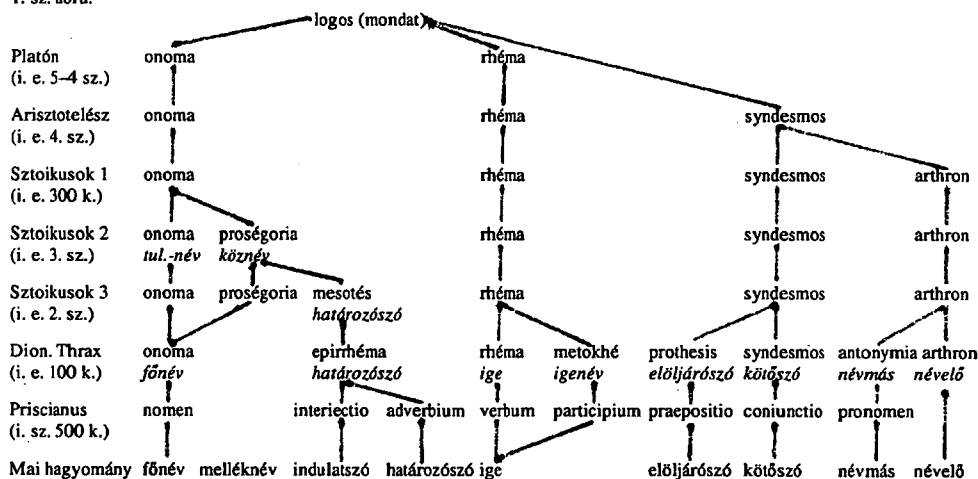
1. sz. korá.

logos (mondat)

Platón (i. e. 5–4 sz.) onoma rhéma

Arisztotelész (i. e. 4. sz.) onoma rhéma syndesmos

Sztoikusok 1 (i. e. 300 k.) onoma rhéma syndesmos arthron

Sztoikusok 2 (i. e. 3. sz.) onoma *tul.-név* proségoria *köznév* rhéma syndesmos arthron

Sztoikusok 3 (i. e. 2. sz.) onoma proségoria mesotés *határozószó* rhéma syndesmos arthron

Dion. Thrax (i. e. 100 k.) onoma *főnév* epirrhéma *határozószó* rhéma *ige* metokhé *igenév* prothesis *elöljárószó* syndesmos *kötőszó* antonymia *névmás* arthron *névelő*

Priscianus (i. sz. 500 k.) nomen interiectio adverbium verbum participium praepositio coniunctio pronomen

Mai hagyomány főnév melléknév indulatszó határozószó ige elöljárószó kötőszó névmás névelő